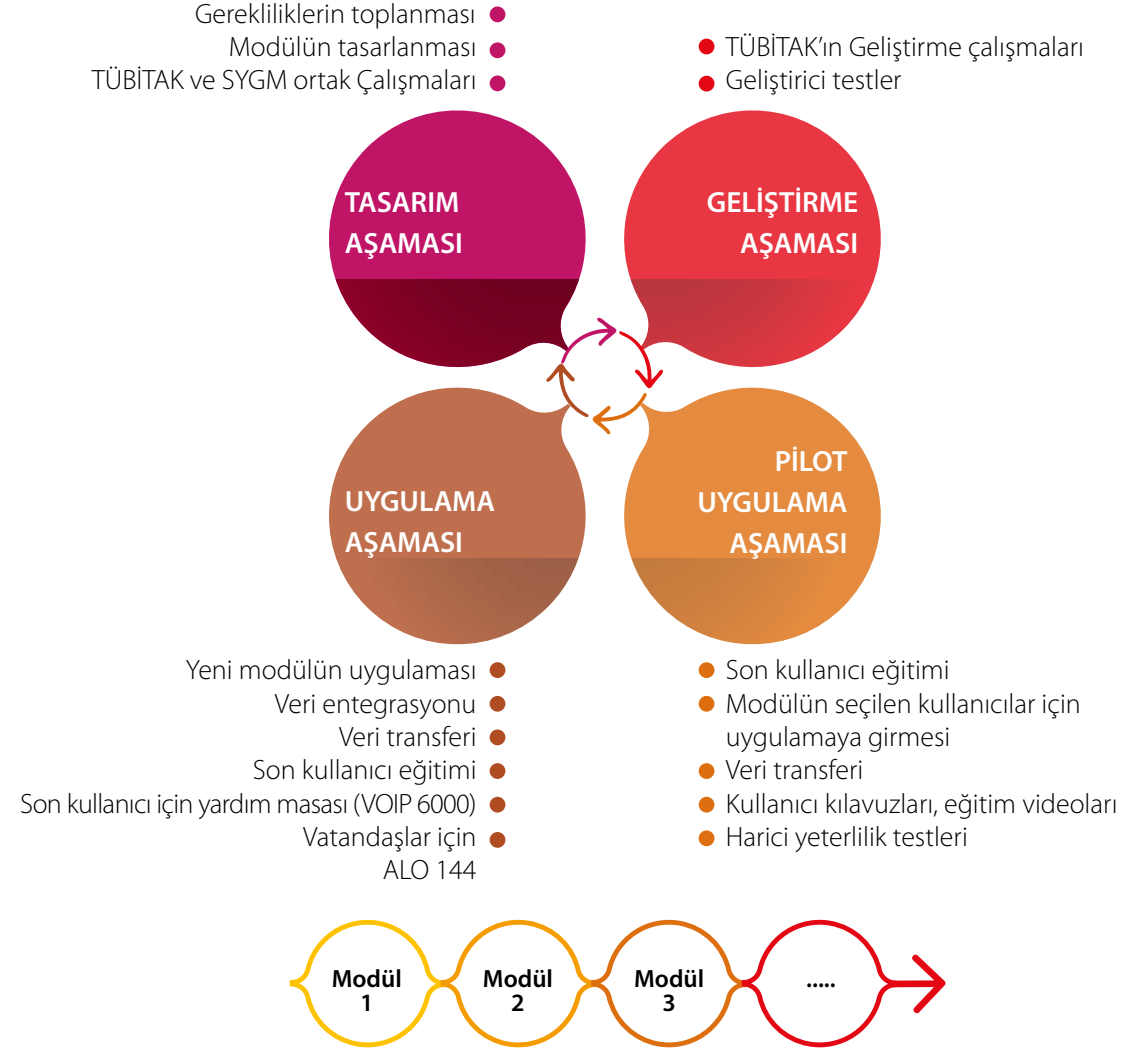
Gerekliliklerin toplanması
Modülün tasarlanması
TÜBİTAK ve SYGM ortak Çalışmaları

TÜBİTAK'ın Geliştirme çalışmaları
Geliştirici testler

TASARIM AŞAMASI

GELİŞTİRME AŞAMASI

UYGULAMA AŞAMASI

PİLOT UYGULAMA AŞAMASI

Yeni modülün uygulaması
Veri entegrasyonu
Veri transferi
Son kullanıcı eğitimi
Son kullanıcı için yardım masası (VOIP 6000)
Vatandaşlar için ALO 144

Son kullanıcı eğitimi
Modülün seçilen kullanıcılar için uygulamaya girmesi
Veri transferi
Kullanıcı kılavuzları, eğitim videoları
Harici yeterlilik testleri

Modül 1
Modül 2
Modül 3
.....